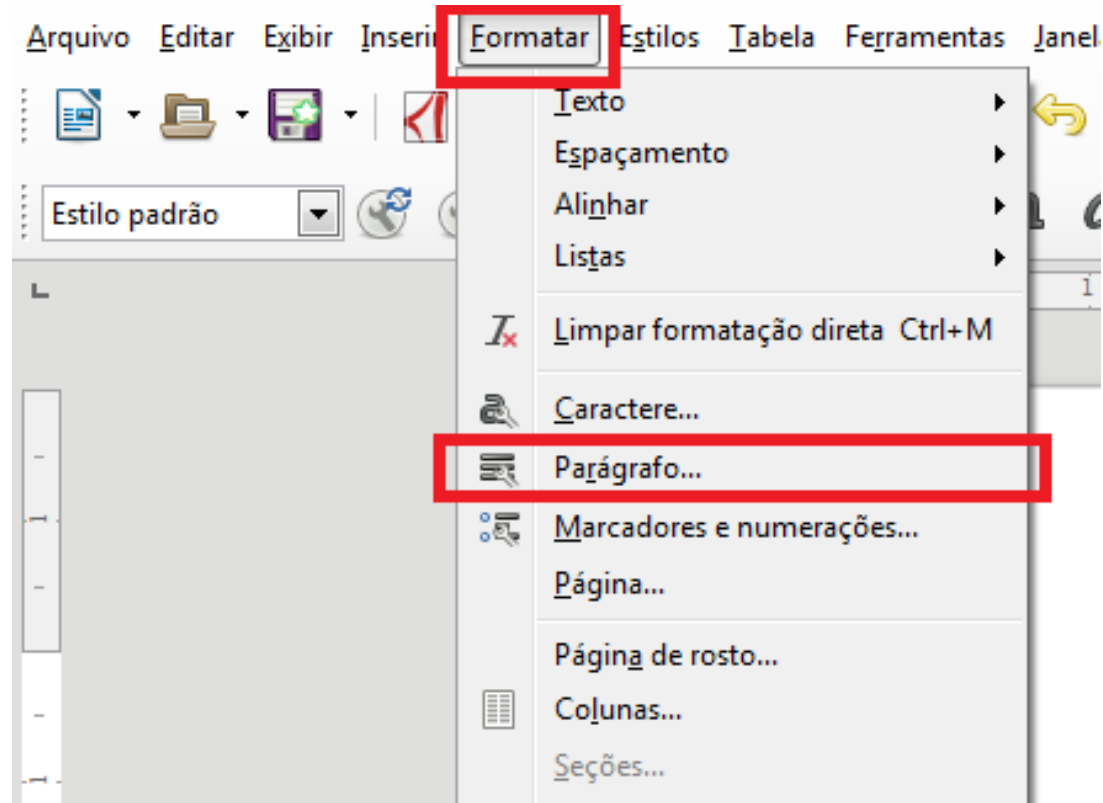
Arquivo Editar Exibir Inserir Formatar Estilos Tabela Ferramentas Janela

Estilo padrão

Texto
Espaçamento
Alinhar
Listas

Limpar formatação direta Ctrl+M

Caractere...
Parágrafo...
Marcadores e numerações...
Página...

Página de rosto...
Colunas...
Seções...

1